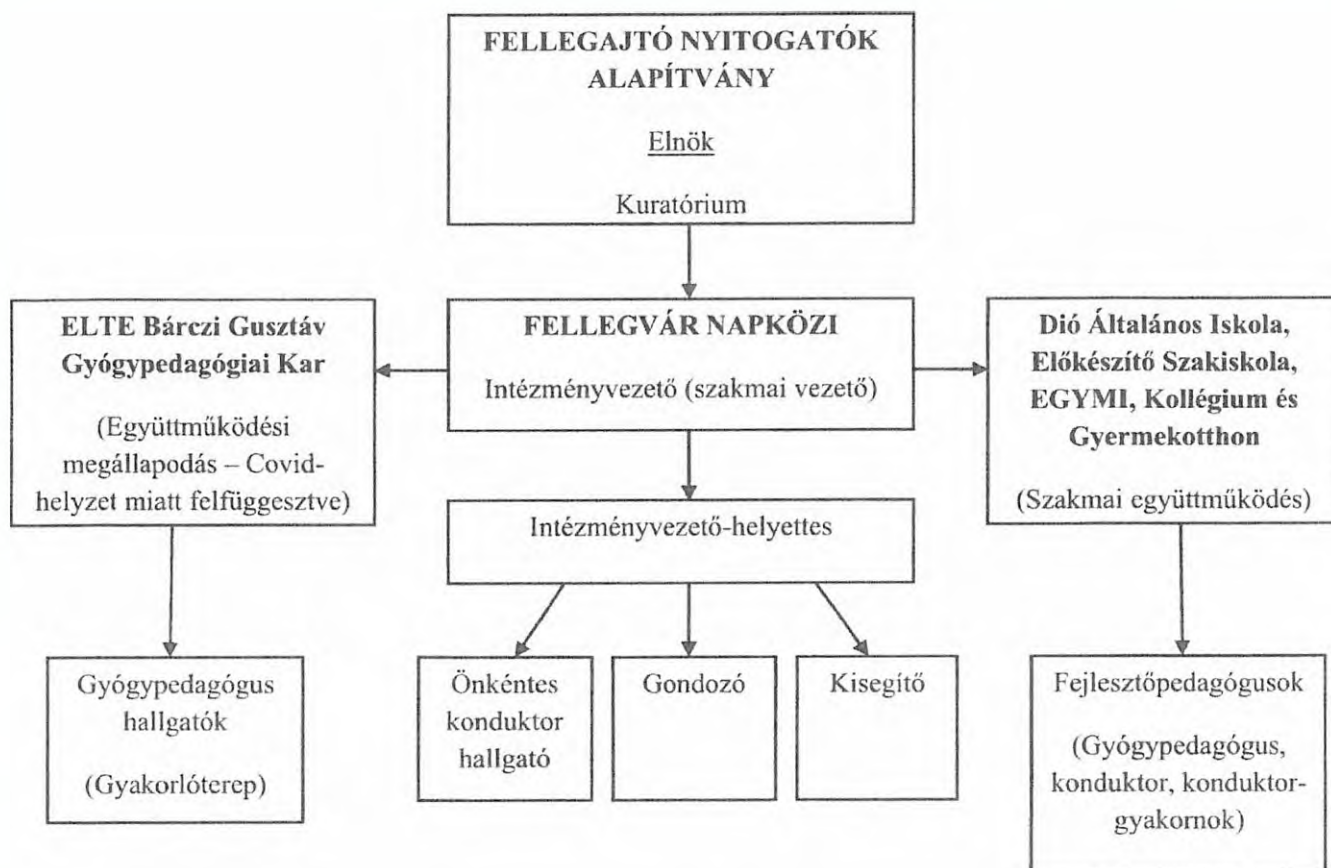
FELLEGAJTÓ NYITOGATÓK ALAPÍTVÁNY

Elnök

Kuratórium

ELTE Bárczi Gusztáv Gyógypedagógiai Kar

(Együttműködési megállapodás – Covid-helyzet miatt felfüggesztve)

FELLEGVÁR NAPKÖZI

Intézményvezető (szakmai vezető)

Dió Általános Iskola, Előkészítő Szakiskola, EGYMI, Kollégium és Gyermekotthon

(Szakmai együttműködés)

Intézményvezető-helyettes

Gyógypedagógus hallgatók

(Gyakorlóterep)

Önkéntes konduktor hallgató

Gondozó

Kisegítő

Fejlesztőpedagógusok

(Gyógypedagógus, konduktor, konduktor-gyakornok)